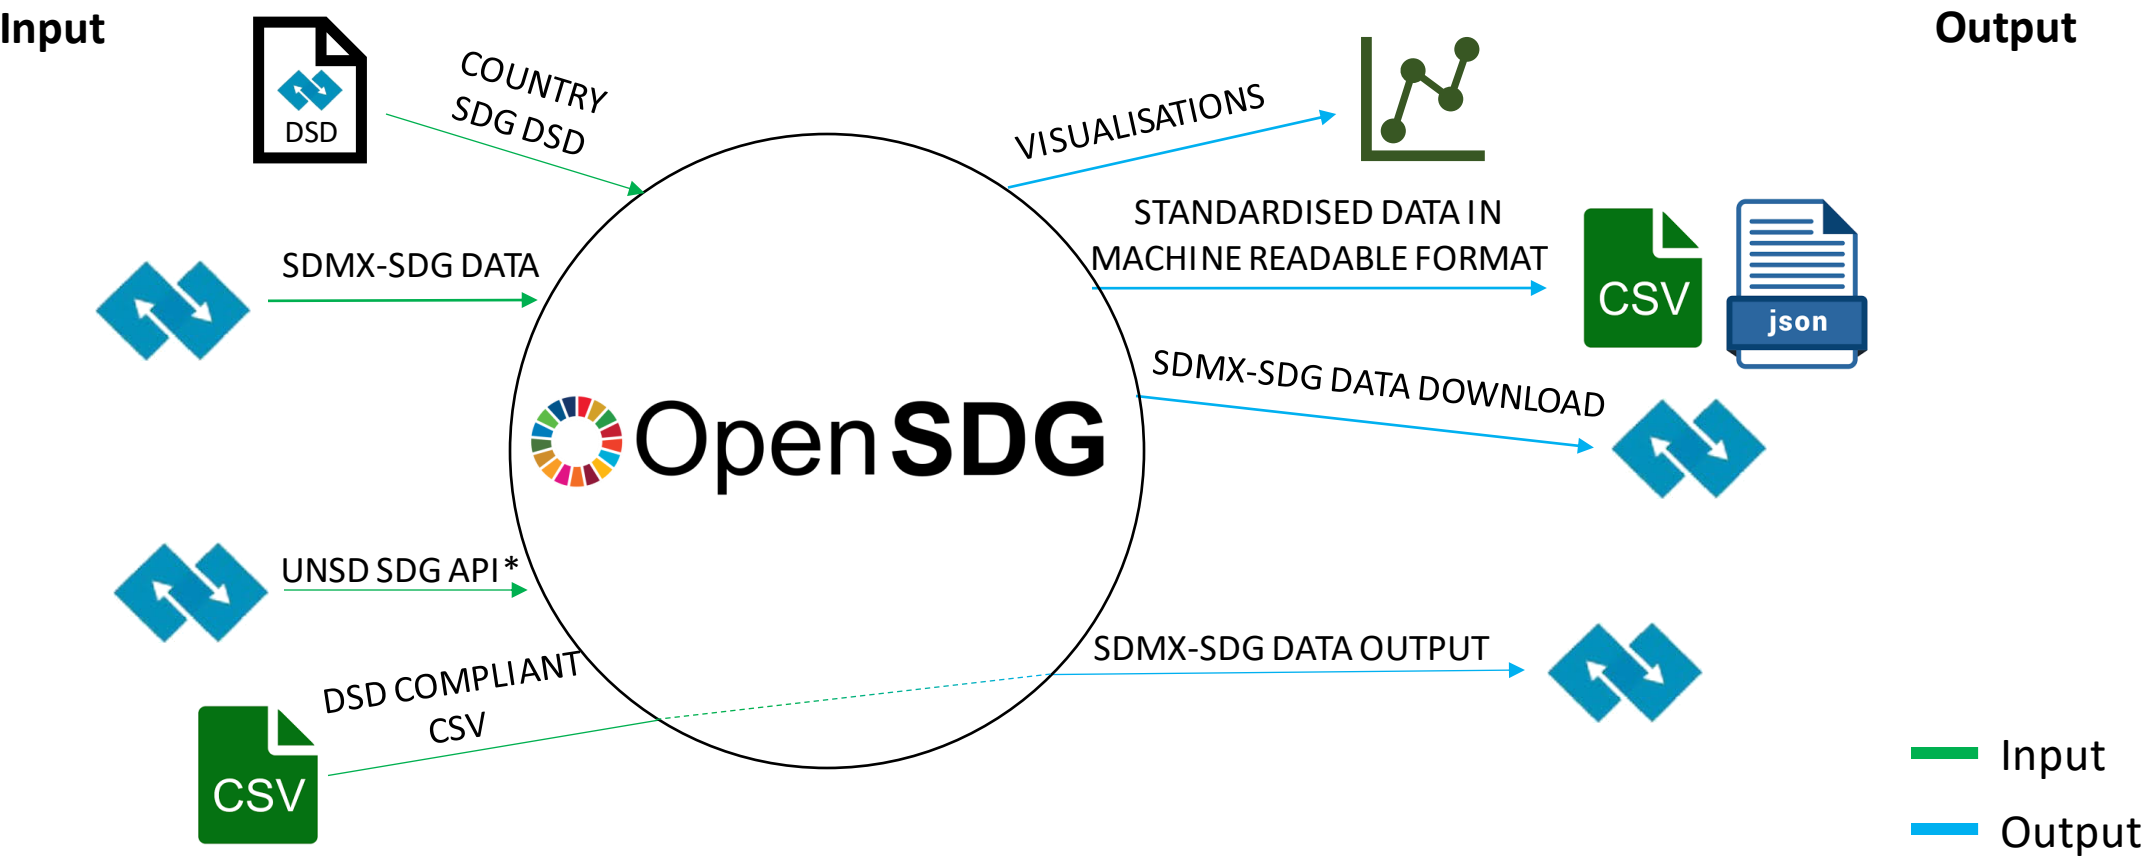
Input

Output

DSD

COUNTRY SDG DSD

VISUALISATIONS

STANDARDISED DATA IN MACHINE READABLE FORMAT

CSV

json

SDMX-SDG DATA

OpenSDG

SDMX-SDG DATA DOWNLOAD

UNSD SDG API*

DSD COMPLIANT CSV

SDMX-SDG DATA OUTPUT

CSV

Input

Output